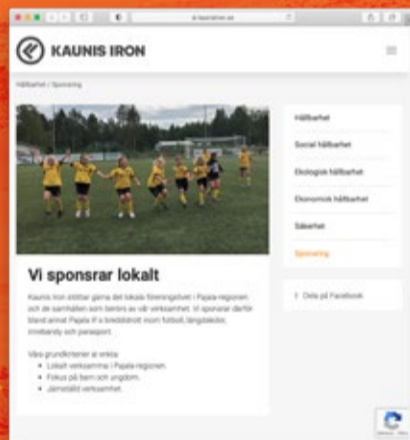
KAUNIS IRON

Hållbarhet / Sponsring

Vi sponsrar lokalt

Kaunis Iron stöttar gärna det lokala föreningslivet i Pajala-regionen och de samhällen som berörs av vår verksamhet. Vi sponsrar därför bland annat Pajala IF a breddidrott inom fotboll, längdskidor, innebandy och parasport.

Våra grundkriterier är enkla:
- Lokalt verksamma i Pajala-regionen.
- Fokus på barn och ungdom.
- Jämställd verksamhet.

Hållbarhet
Social hållbarhet
Ekologisk hållbarhet
Ekonomisk hållbarhet
Säkerhet
Sponsring

Dela på Facebook